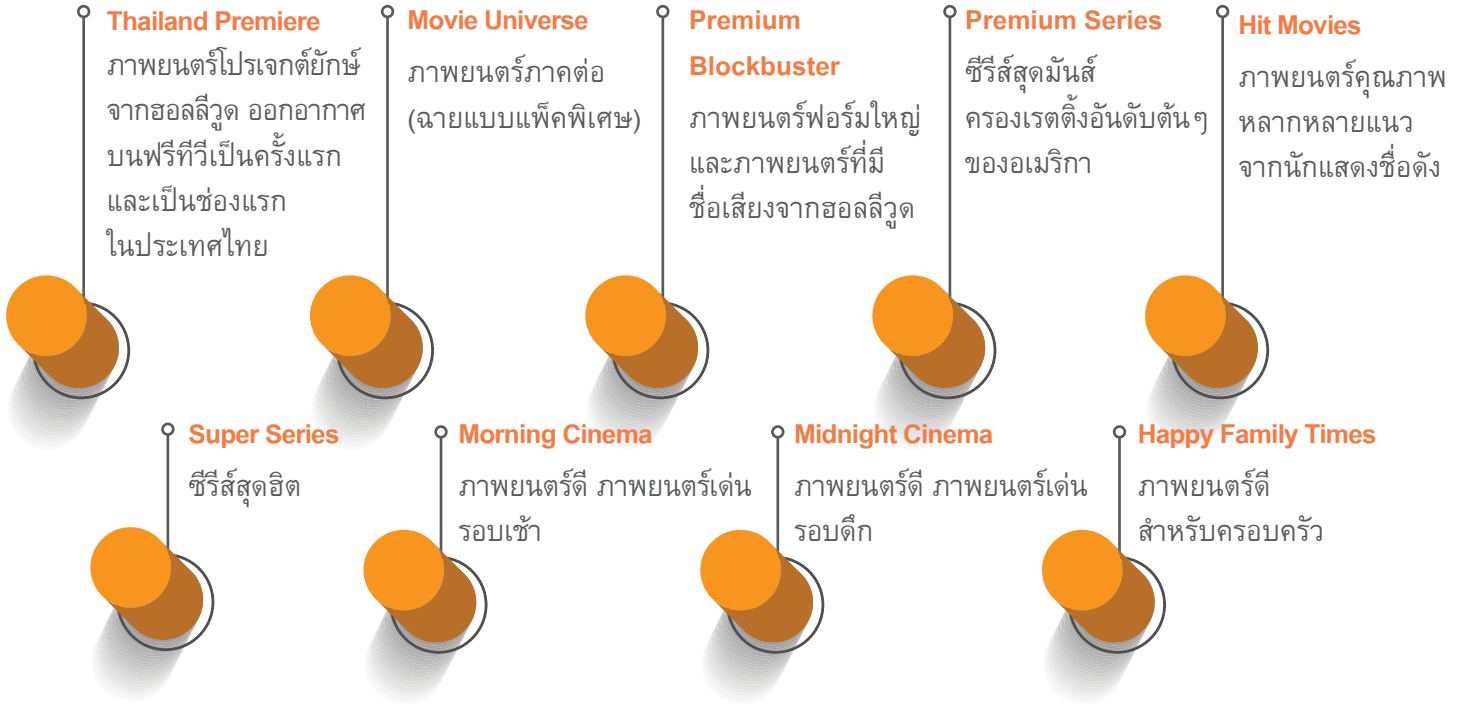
Thailand Premiere
ภาพยนตร์โปรเจกต์ยักษ์จากฮอลลีวูด ออกอากาศบนฟรีทีวีเป็นครั้งแรก และเป็นช่องแรกในประเทศไทย

Movie Universe
ภาพยนตร์ภาคต่อ (ฉายแบบแพ็คพิเศษ)

Premium Blockbuster
ภาพยนตร์ฟอร์มใหญ่ และภาพยนตร์ที่มีชื่อเสียงจากฮอลลีวูด

Premium Series
ซีรีส์สุดมันส์ ครองเรตติ้งอันดับต้นๆ ของอเมริกา

Hit Movies
ภาพยนตร์คุณภาพ หลากหลายแนว จากนักแสดงชื่อดัง

Super Series
ซีรีส์สุดฮิต

Morning Cinema
ภาพยนตร์ดี ภาพยนตร์เด่น รอบเช้า

Midnight Cinema
ภาพยนตร์ดี ภาพยนตร์เด่น รอบดึก

Happy Family Times
ภาพยนตร์ดี สำหรับครอบครัว